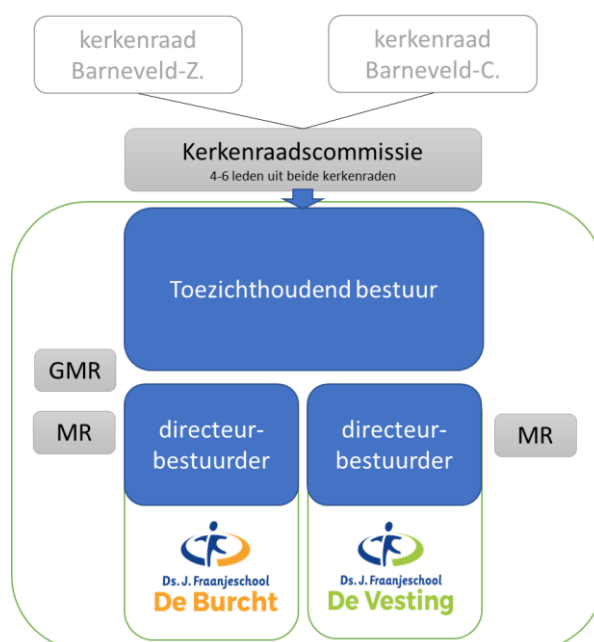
kerkenraad Barneveld-Z.

kerkenraad Barneveld-C.

Kerkenraadscommissie
4-6 leden uit beide kerkenraden

Toezichthoudend bestuur

GMR

MR

directeur-bestuurder

directeur-bestuurder

MR

Ds. J. Fraanjeschool
De Burcht

Ds. J. Fraanjeschool
De Vesting